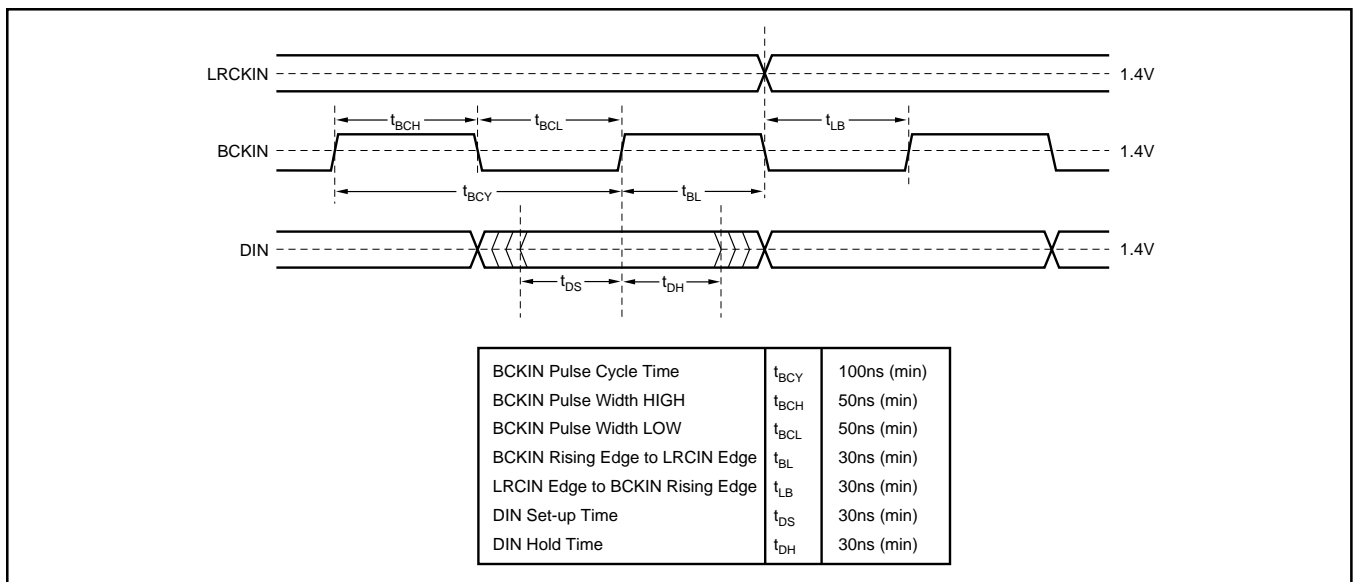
LRCKIN

1.4V

$t_{BCH}$ $t_{BCL}$ $t_{LB}$

BCKIN

1.4V

$t_{BCY}$ $t_{BL}$

DIN

1.4V

$t_{DS}$ $t_{DH}$

| BCKIN Pulse Cycle Time | $t_{BCY}$ | 100ns (min) |
|---|---|---|
| BCKIN Pulse Width HIGH | $t_{BCH}$ | 50ns (min) |
| BCKIN Pulse Width LOW | $t_{BCL}$ | 50ns (min) |
| BCKIN Rising Edge to LRCIN Edge | $t_{BL}$ | 30ns (min) |
| LRCIN Edge to BCKIN Rising Edge | $t_{LB}$ | 30ns (min) |
| DIN Set-up Time | $t_{DS}$ | 30ns (min) |
| DIN Hold Time | $t_{DH}$ | 30ns (min) |